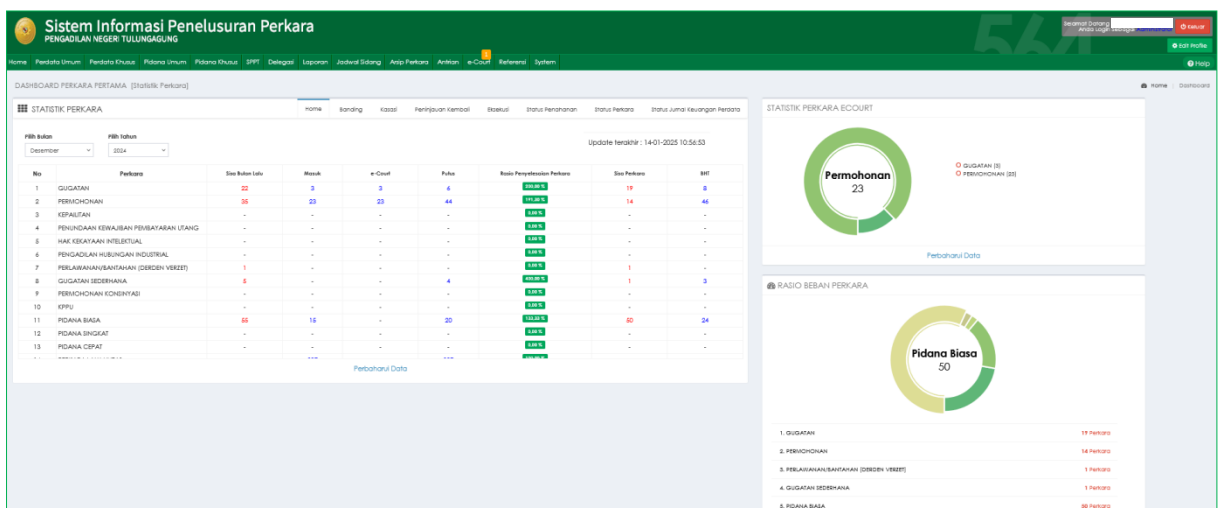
Sistem Informasi Penelusuran Perkara
PENGADILAN NEGERI TULUNGAGUNG

Selamat Datang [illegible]
Anda Login Sebagai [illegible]
Keluar
Edit Profile
Help

Home Perdata Umum Perdata Khusus Pidana Umum Pidana Khusus SPPT Delegasi Laporan Jadwal Sidang Arsip Perkara Antrian e-Court Referensi System

DASHBOARD PERKARA PERTAMA [Statistik Perkara]
Home / Dashboard

STATISTIK PERKARA
Home Banding Kasasi Peninjauan Kembali Eksekusi Status Penahanan Status Perkara Status Jurnal Keuangan Perdata

Pilih Bulan: Desember
Pilih Tahun: 2024
Update terakhir : 14-01-2025 10:56:53

| No | Perkara | Sisa Bulan Lalu | Masuk | e-Court | Putus | Rasio Penyelesaian Perkara | Sisa Perkara | BHT |
|---|---|---|---|---|---|---|---|---|
| 1 | GUGATAN | 22 | 3 | 3 | 6 | 240.00 % | 19 | 8 |
| 2 | PERMOHONAN | 35 | 23 | 23 | 44 | 191.30 % | 14 | 46 |
| 3 | KEPAILITAN | - | - | - | - | 0.00 % | - | - |
| 4 | PENUNDAAN KEWAJIBAN PEMBAYARAN UTANG | - | - | - | - | 0.00 % | - | - |
| 5 | HAK KEKAYAAN INTELEKTUAL | - | - | - | - | 0.00 % | - | - |
| 6 | PENGADILAN HUBUNGAN INDUSTRIAL | - | - | - | - | 0.00 % | - | - |
| 7 | PERLAWANAN/BANTAHAN (DERDEN VERZET) | 1 | - | - | - | 0.00 % | 1 | - |
| 8 | GUGATAN SEDERHANA | 5 | - | - | 4 | 400.00 % | 1 | 3 |
| 9 | PERMOHONAN KONSINYASI | - | - | - | - | 0.00 % | - | - |
| 10 | KPPU | - | - | - | - | 0.00 % | - | - |
| 11 | PIDANA BIASA | 55 | 15 | - | 20 | 133.33 % | 50 | 24 |
| 12 | PIDANA SINGKAT | - | - | - | - | 0.00 % | - | - |
| 13 | PIDANA CEPAT | - | - | - | - | 0.00 % | - | - |

Perbaharui Data

STATISTIK PERKARA ECOURT
Permohonan
23
GUGATAN (3)
PERMOHONAN (23)
Perbaharui Data

RASIO BEBAN PERKARA
Pidana Biasa
50
1. GUGATAN 19 Perkara
2. PERMOHONAN 14 Perkara
3. PERLAWANAN/BANTAHAN (DERDEN VERZET) 1 Perkara
4. GUGATAN SEDERHANA 1 Perkara
5. PIDANA BIASA 50 Perkara